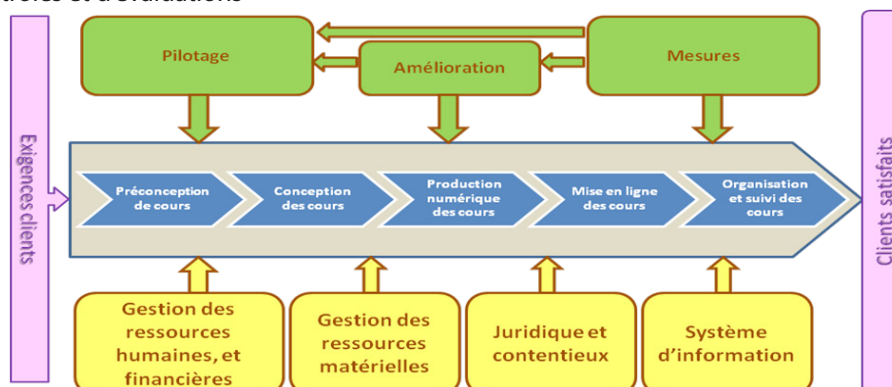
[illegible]

Pilotage

Amélioration

Mesures

Exigences clients

Préconception de cours

Conception des cours

Production numérique des cours

Mise en ligne des cours

Organisation et suivi des cours

Clients satisfaits

Gestion des ressources humaines, et financières

Gestion des ressources matérielles

Juridique et contentieux

Système d'information